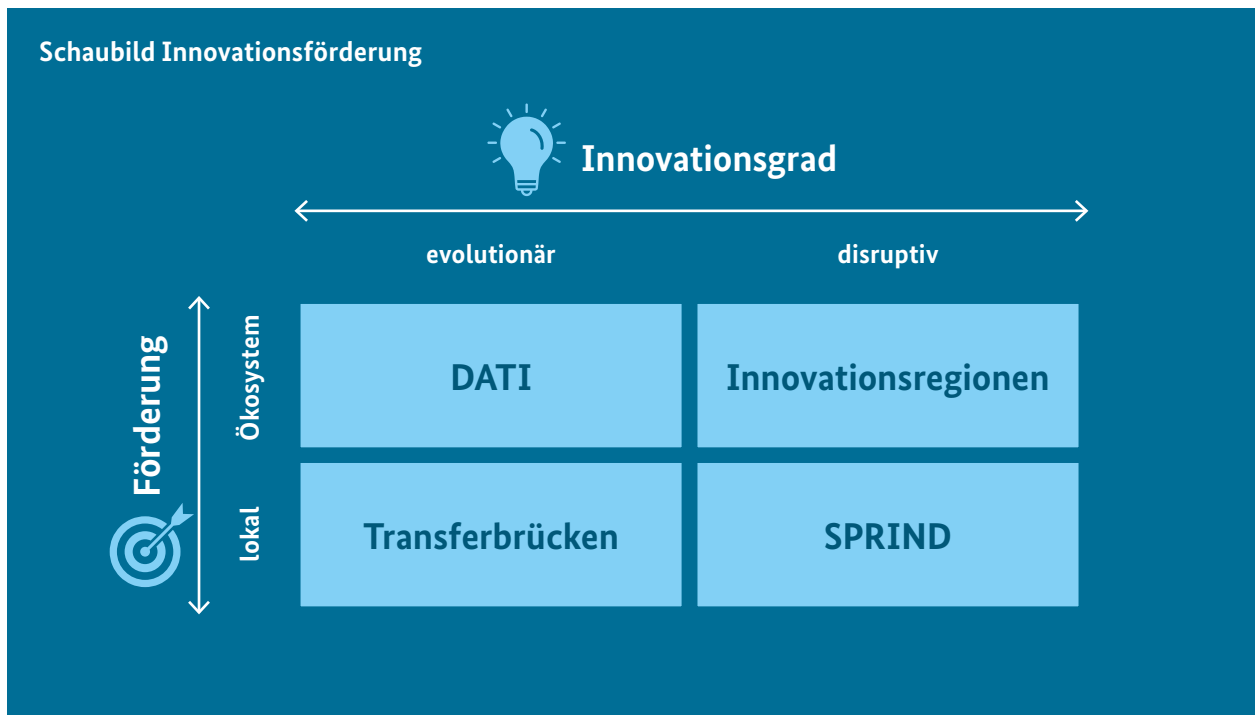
Schaubild Innovationsförderung

Innovationsgrad

evolutionär

disruptiv

Förderung

Ökosystem

lokal

| | evolutionär | disruptiv |
|---|---|---|
| Ökosystem | DATI | Innovationsregionen |
| lokal | Transferbrücken | SPRIND |